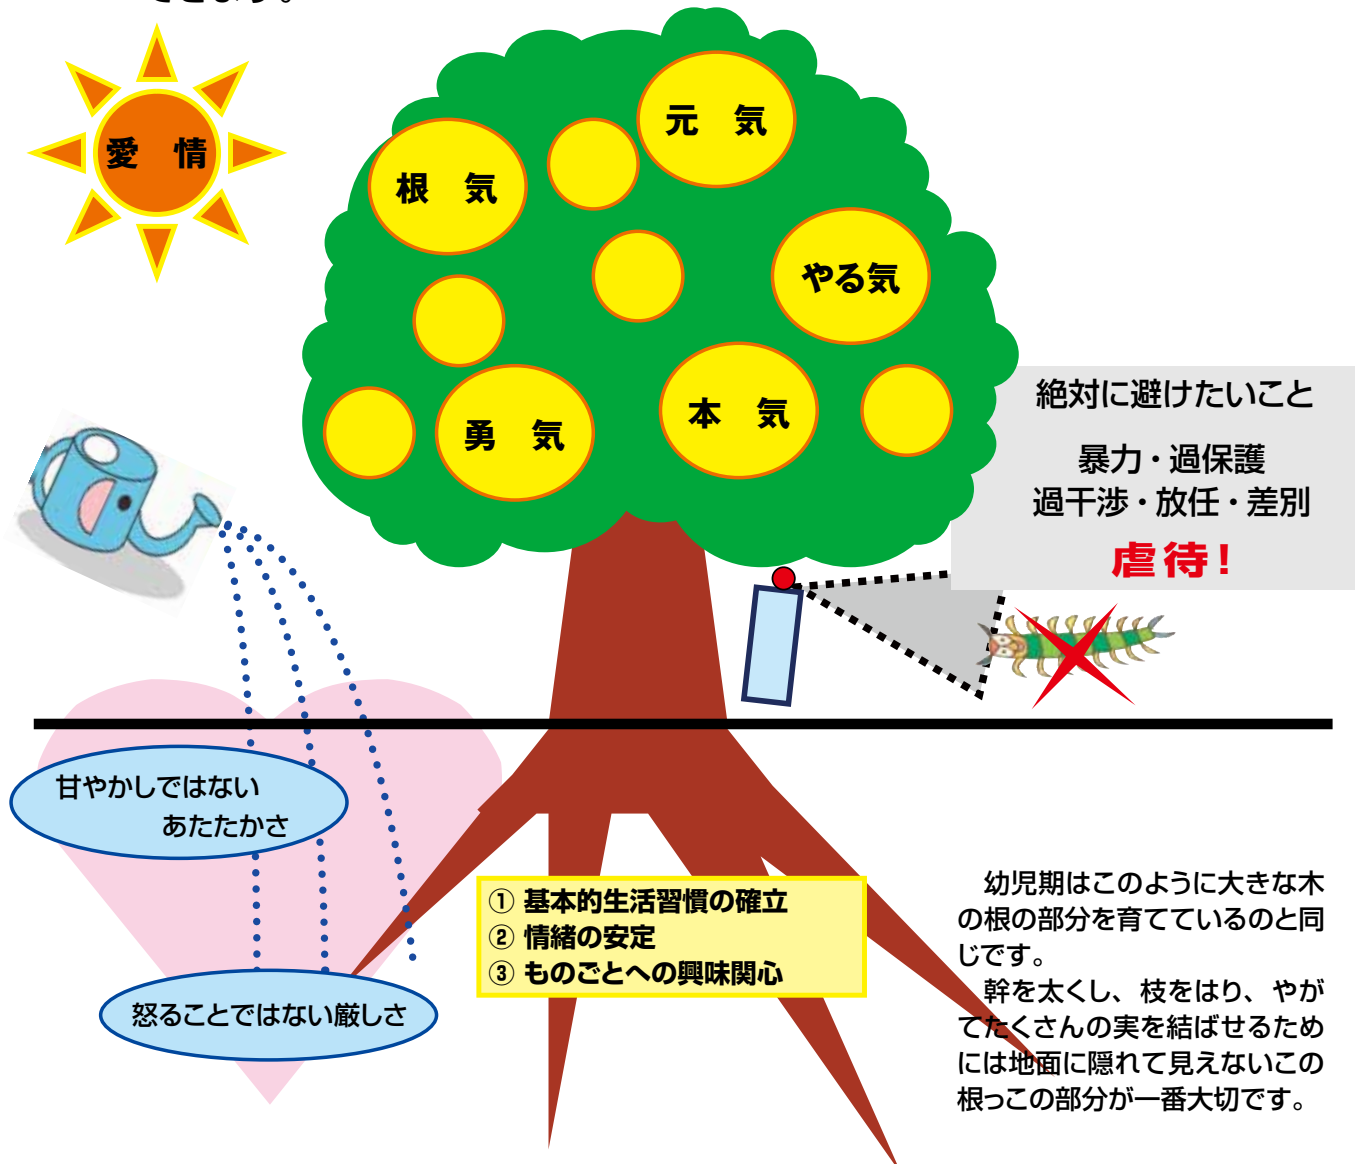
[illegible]

愛　情

元　気

根　気

やる気

勇　気

本　気

絶対に避けたいこと

暴力・過保護
過干渉・放任・差別

虐待！

甘やかしではない
あたたかさ

① 基本的生活習慣の確立
② 情緒の安定
③ ものごとへの興味関心

怒ることではない厳しさ

幼児期はこのように大きな木の根の部分を育てているのと同じです。

幹を太くし、枝をはり、やがてたくさんの実を結ばせるためには地面に隠れて見えないこの根っこの部分が一番大切です。